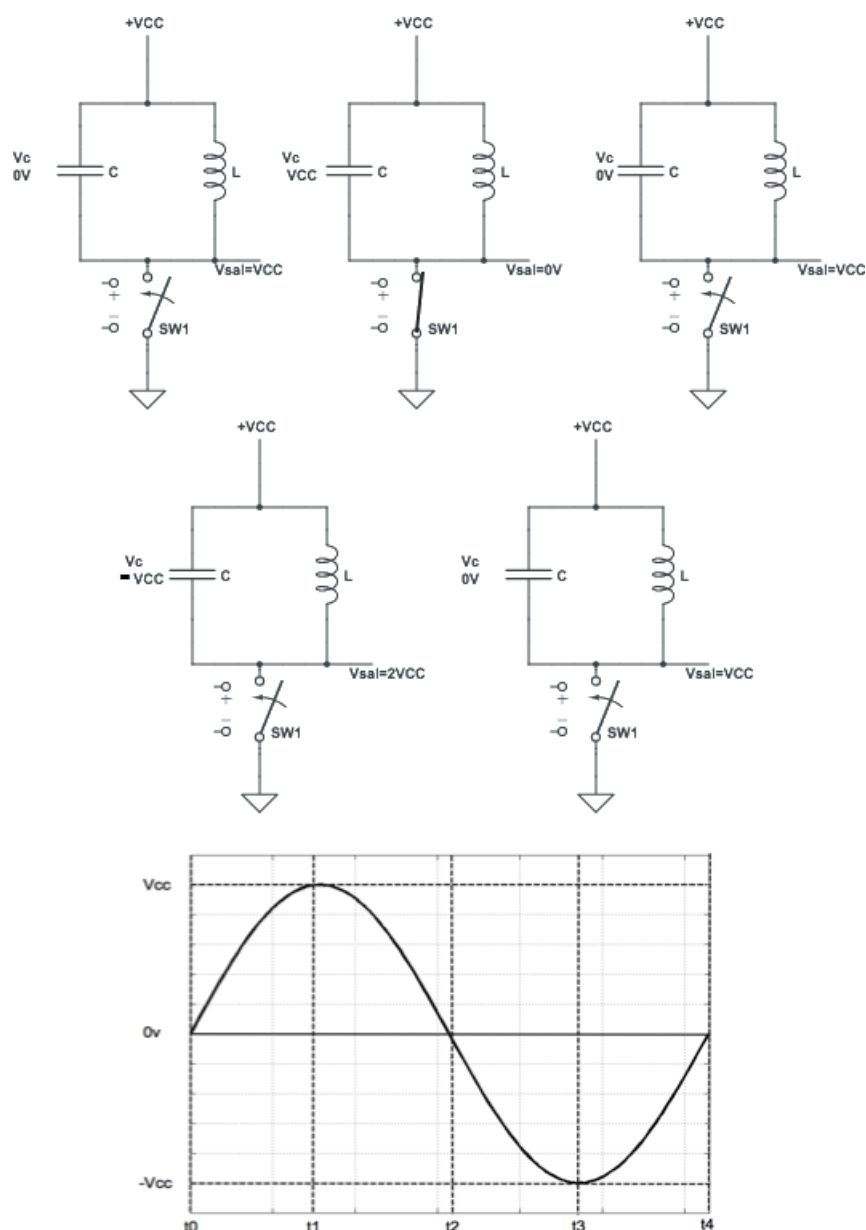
+VCC

Vc
0V

C

L

Vsal=VCC

+
-

SW1

+VCC

Vc
VCC

C

L

Vsal=0V

+
-

SW1

+VCC

Vc
0V

C

L

Vsal=VCC

+
-

SW1

+VCC

Vc
- VCC

C

L

Vsal=2VCC

+
-

SW1

+VCC

Vc
0V

C

L

Vsal=VCC

+
-

SW1

Vcc

0v

-Vcc

t0
t1
t2
t3
t4